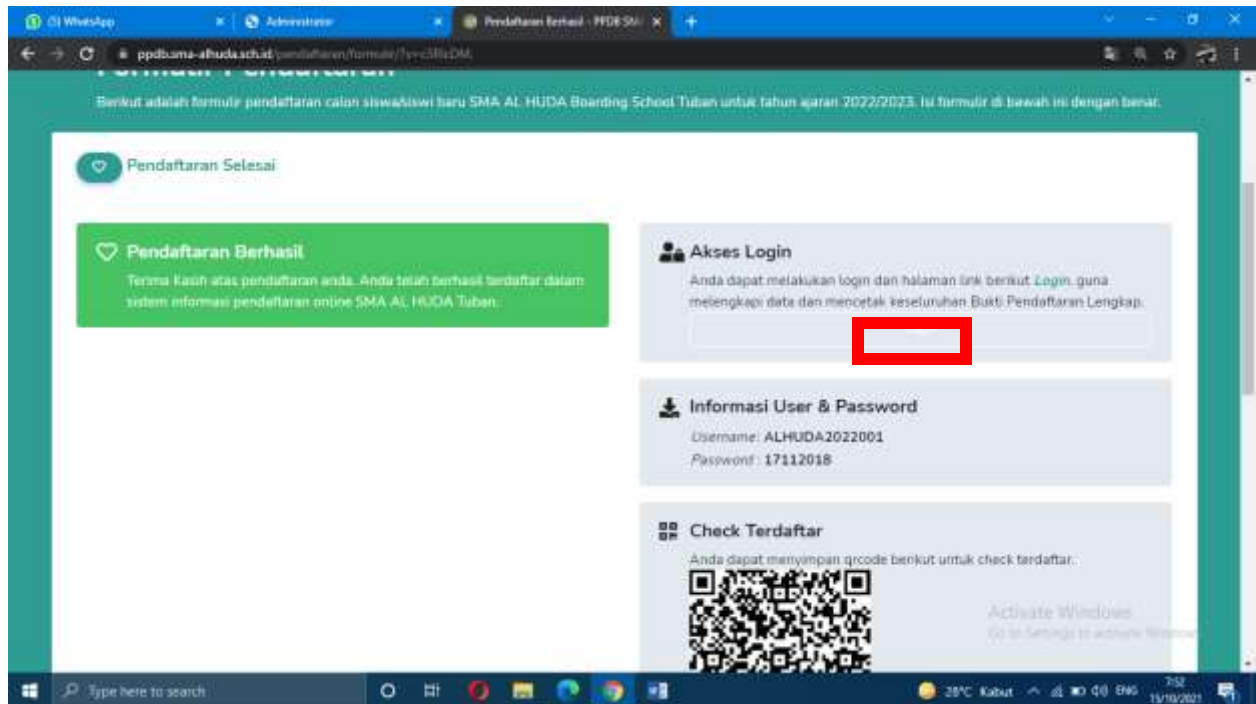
(3) WhatsApp | Administrator | Pendaftaran Berhasil - PPDB SMA

ppdbsma-alhuda.sch.id/pendaftaran/formulir/?v=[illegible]

Formulir Pendaftaran

Berikut adalah formulir pendaftaran calon siswa/siswi baru SMA AL HUDA Boarding School Tuban untuk tahun ajaran 2022/2023. Isi formulir di bawah ini dengan benar.

Pendaftaran Selesai

Pendaftaran Berhasil

Terima Kasih atas pendaftaran anda. Anda telah berhasil terdaftar dalam sistem informasi pendaftaran online SMA AL HUDA Tuban.

Akses Login

Anda dapat melakukan login dari halaman link berikut Login, guna melengkapi data dan mencetak keseluruhan Bukti Pendaftaran Lengkap.

Informasi User & Password

Username: ALHUDA2022001
Password: 17112018

Check Terdaftar

Anda dapat menyimpan qrcode berikut untuk check terdaftar.

Activate Windows
Go to Settings to activate Windows.

Type here to search

28°C Kabut ENG 7:52 15/10/2021